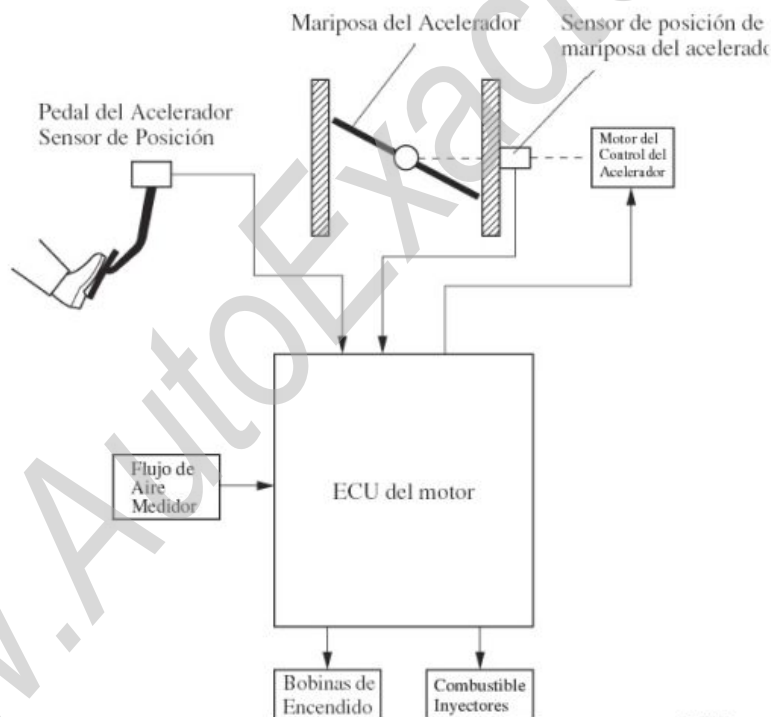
Mariposa del Acelerador

Sensor de posición de mariposa del acelerado

Pedal del Acelerador Sensor de Posición

Motor del Control del Acelerador

Flujo de Aire Medidor

ECU del motor

Bobinas de Encendido

Combustible Inyectores

w.AutoExac